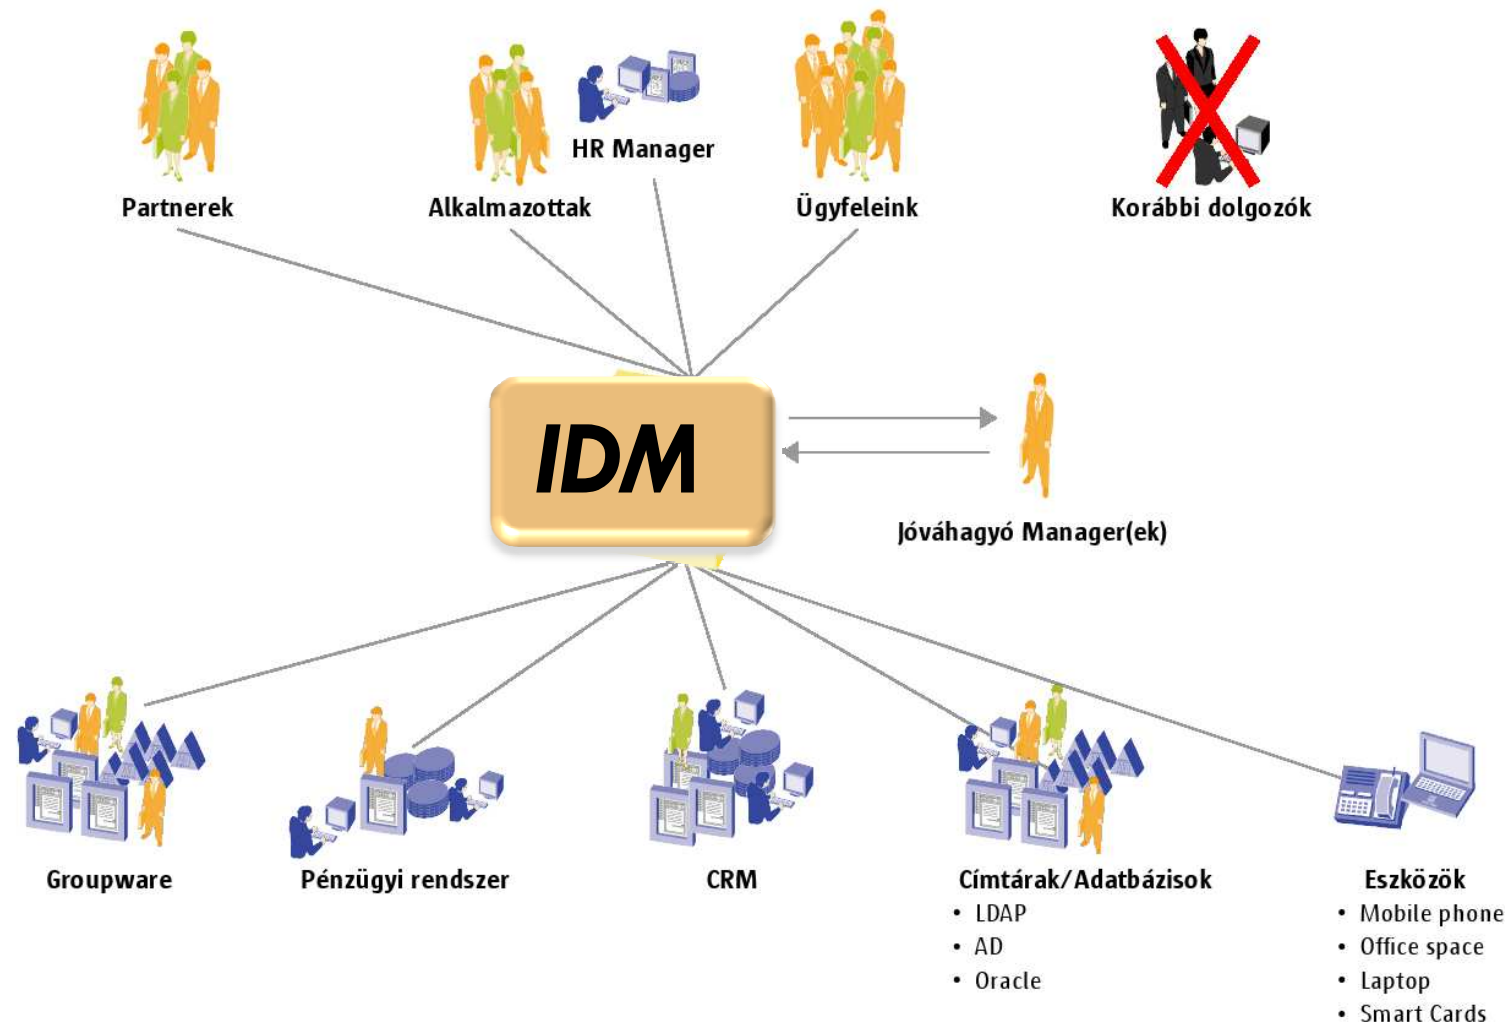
HR Manager

Partnerek

Alkalmazottak

Ügyfeleink

Korábbi dolgozók

IDM

Jóváhagyó Manager(ek)

Groupware

Pénzügyi rendszer

CRM

Címtárak/Adatbázisok
• LDAP
• AD
• Oracle

Eszközök
• Mobile phone
• Office space
• Laptop
• Smart Cards